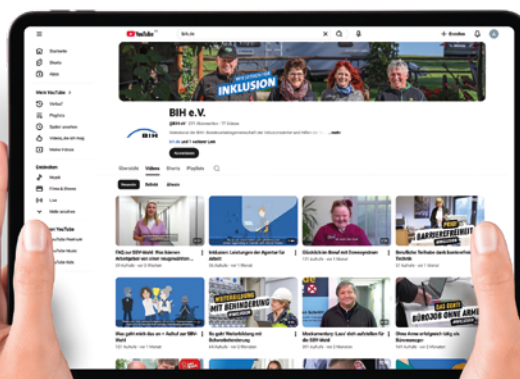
YouTube
bih.de
+ Erstellen
Startseite
Shorts
Abos
Mein YouTube
Verlauf
Playlists
Später ansehen
Videos, die ich mag
Meine Videos
Entdecken
Musik
Filme & Shows
Live
Mehr ansehen
Mehr von YouTube
YouTube Premium
YouTube Music
YouTube Kids
WIR LEBEN
INKLUSION
BIH e.V.
@BIH.eV · 271 Abonnenten · 77 Videos
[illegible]
Abonnieren
Übersicht
Videos
Shorts
Playlists
Neueste
Beliebt
Älteste
FAQ zur SBV-Wahl: Wie können Arbeitgeber bei einer Hauptwahl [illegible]
Inklusion: Leistungen der Agentur für Arbeit
Glücklicher Brauer mit Downsyndrom
BARRIEREFREIHEIT
Benefizler Teilhabe dank barrierefreier Technik
Was geht's nicht los an ♪ Aufruf zur SBV-Wahl
MIT BEHINDERUNG
So geht Weiterbildung mit Schwerbehinderung
Musterrentner 'Leo' sich aufstellen für die SBV-Wahl
DAS GEHT
BÜROJOB OHNE ARME
Ohne Arme erfolgreich tätig als Büromanager